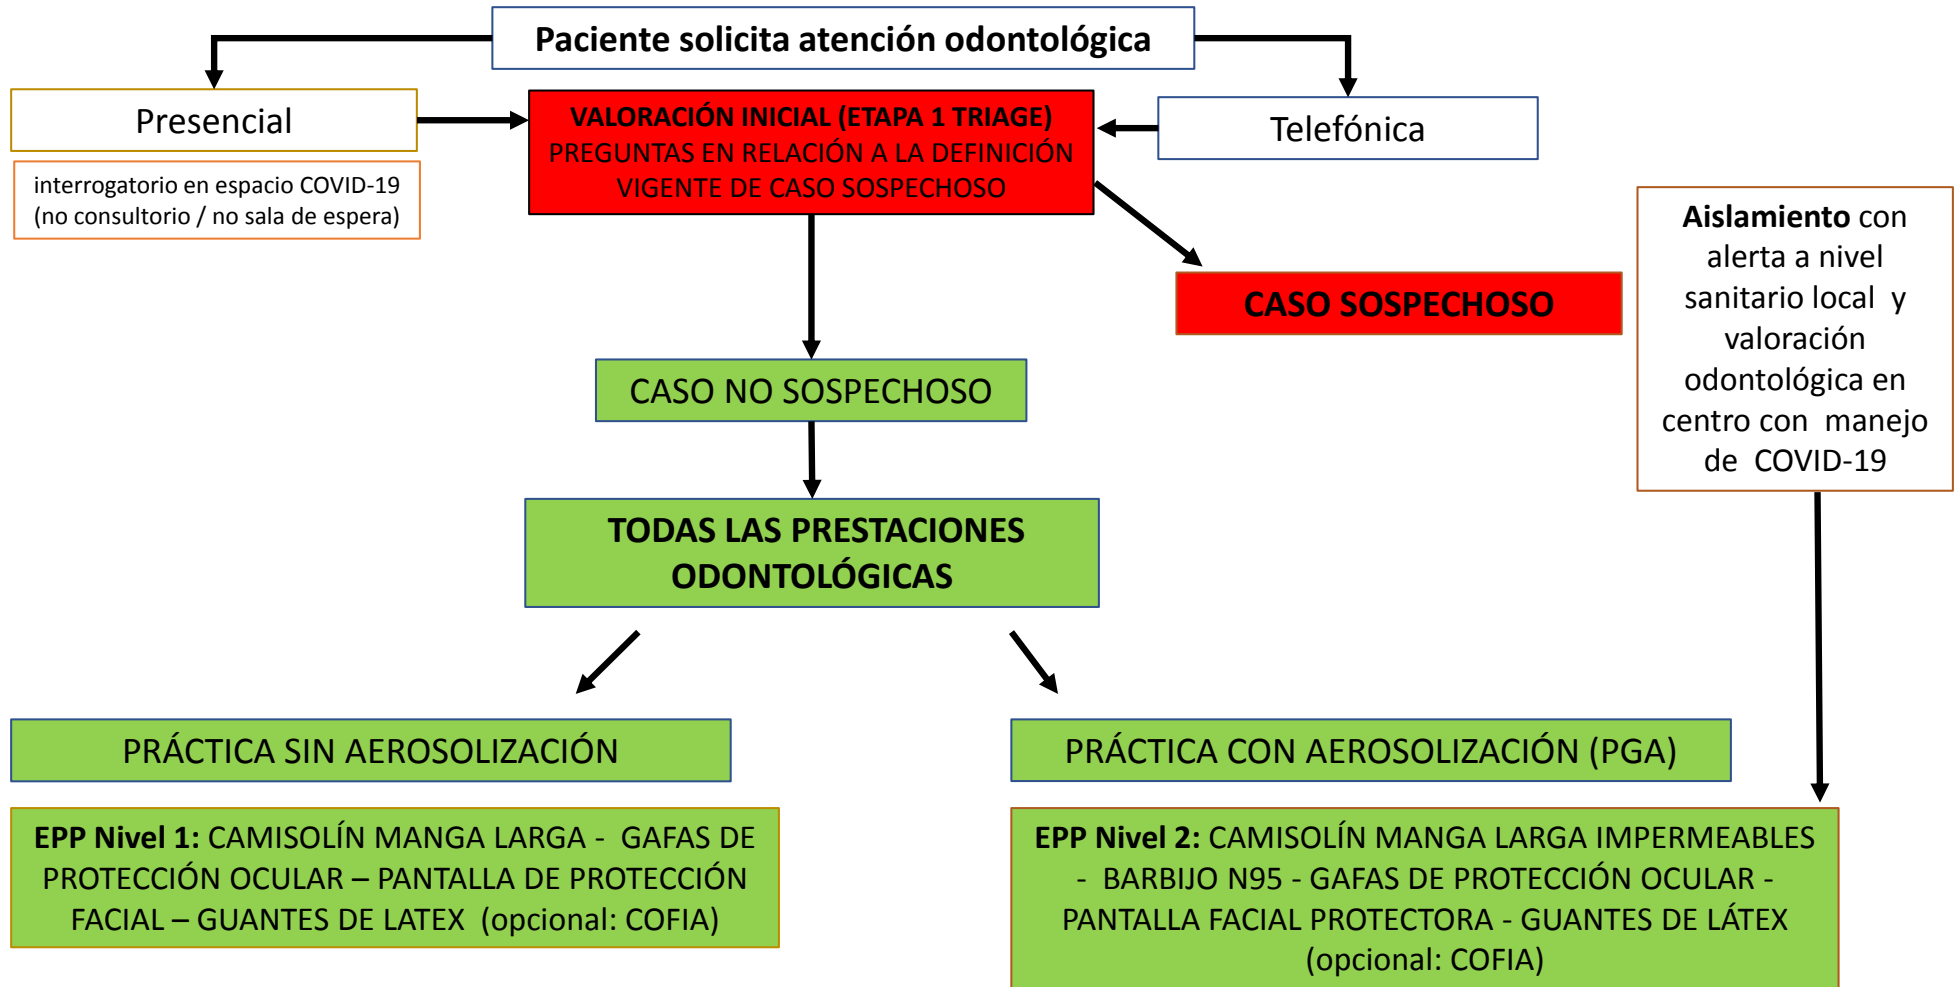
Paciente solicita atención odontológica

Presencial

interrogatorio en espacio COVID-19 (no consultorio / no sala de espera)

VALORACIÓN INICIAL (ETAPA 1 TRIAGE) PREGUNTAS EN RELACIÓN A LA DEFINICIÓN VIGENTE DE CASO SOSPECHOSO

Telefónica

CASO SOSPECHOSO

Aislamiento con alerta a nivel sanitario local y valoración odontológica en centro con manejo de COVID-19

CASO NO SOSPECHOSO

TODAS LAS PRESTACIONES ODONTOLÓGICAS

PRÁCTICA SIN AEROSOLIZACIÓN

PRÁCTICA CON AEROSOLIZACIÓN (PGA)

EPP Nivel 1: CAMISOLÍN MANGA LARGA - GAFAS DE PROTECCIÓN OCULAR – PANTALLA DE PROTECCIÓN FACIAL – GUANTES DE LATEX (opcional: COFIA)

EPP Nivel 2: CAMISOLÍN MANGA LARGA IMPERMEABLES - BARBIJO N95 - GAFAS DE PROTECCIÓN OCULAR - PANTALLA FACIAL PROTECTORA - GUANTES DE LÁTEX (opcional: COFIA)